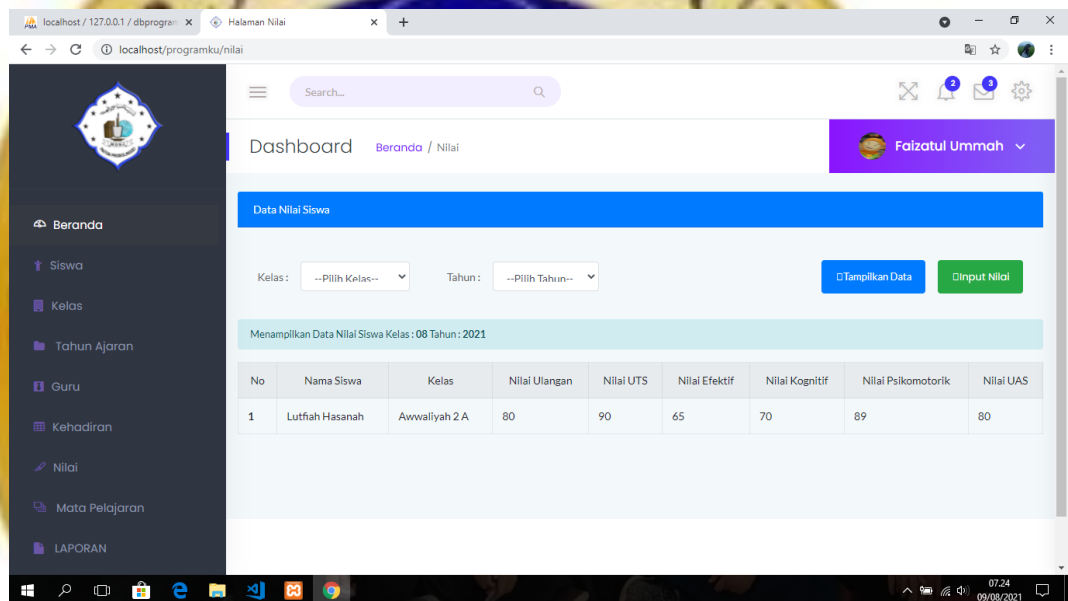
localhost / 127.0.0.1 / dbprogram ×
Halaman Nilai ×
+

localhost/programku/nilai

Search...

2
3

Dashboard Beranda / Nilai

Faizatul Ummah

Beranda
Siswa
Kelas
Tahun Ajaran
Guru
Kehadiran
Nilai
Mata Pelajaran
LAPORAN

Data Nilai Siswa

Kelas : --Pilih Kelas--
Tahun : --Pilih Tahun--
Tampilkan Data
Input Nilai

Menampilkan Data Nilai Siswa Kelas : 08 Tahun : 2021

| No | Nama Siswa | Kelas | Nilai Ulangan | Nilai UTS | Nilai Efektif | Nilai Kognitif | Nilai Psikomotorik | Nilai UAS |
|---|---|---|---|---|---|---|---|---|
| 1 | Lutfiah Hasanah | Awwaliyah 2 A | 80 | 90 | 65 | 70 | 89 | 80 |

07.24
09/08/2021